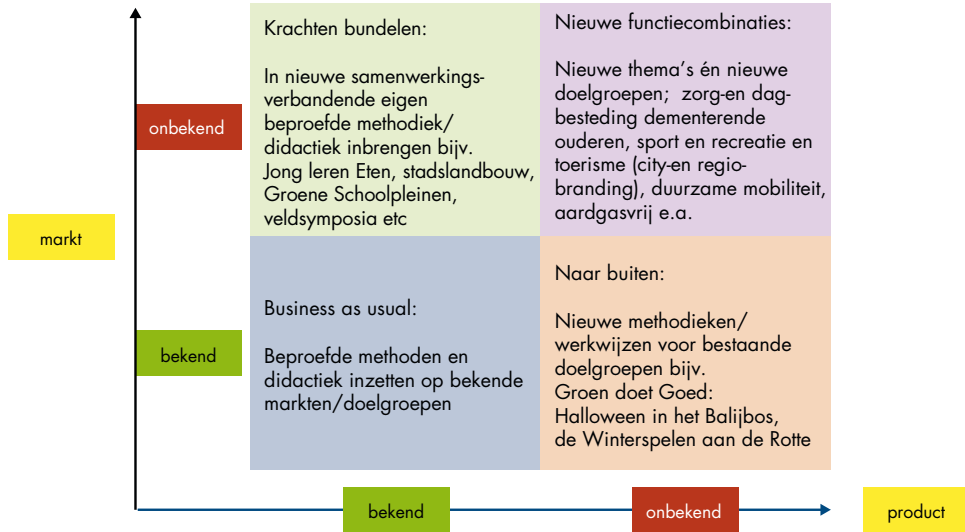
markt

onbekend

bekend

Krachten bundelen:

In nieuwe samenwerkingsverbandende eigen beproefde methodiek/ didactiek inbrengen bijv. Jong leren Eten, stadslandbouw, Groene Schoolpleinen, veldsymposia etc

Nieuwe functiecombinaties:

Nieuwe thema's én nieuwe doelgroepen; zorg-en dagbesteding dementerende ouderen, sport en recreatie en toerisme (city-en regiobranding), duurzame mobiliteit, aardgasvrij e.a.

Business as usual:

Beproefde methoden en didactiek inzetten op bekende markten/doelgroepen

Naar buiten:

Nieuwe methodieken/ werkwijzen voor bestaande doelgroepen bijv. Groen doet Goed: Halloween in het Balijbos, de Winterspelen aan de Rotte

bekend

onbekend

product